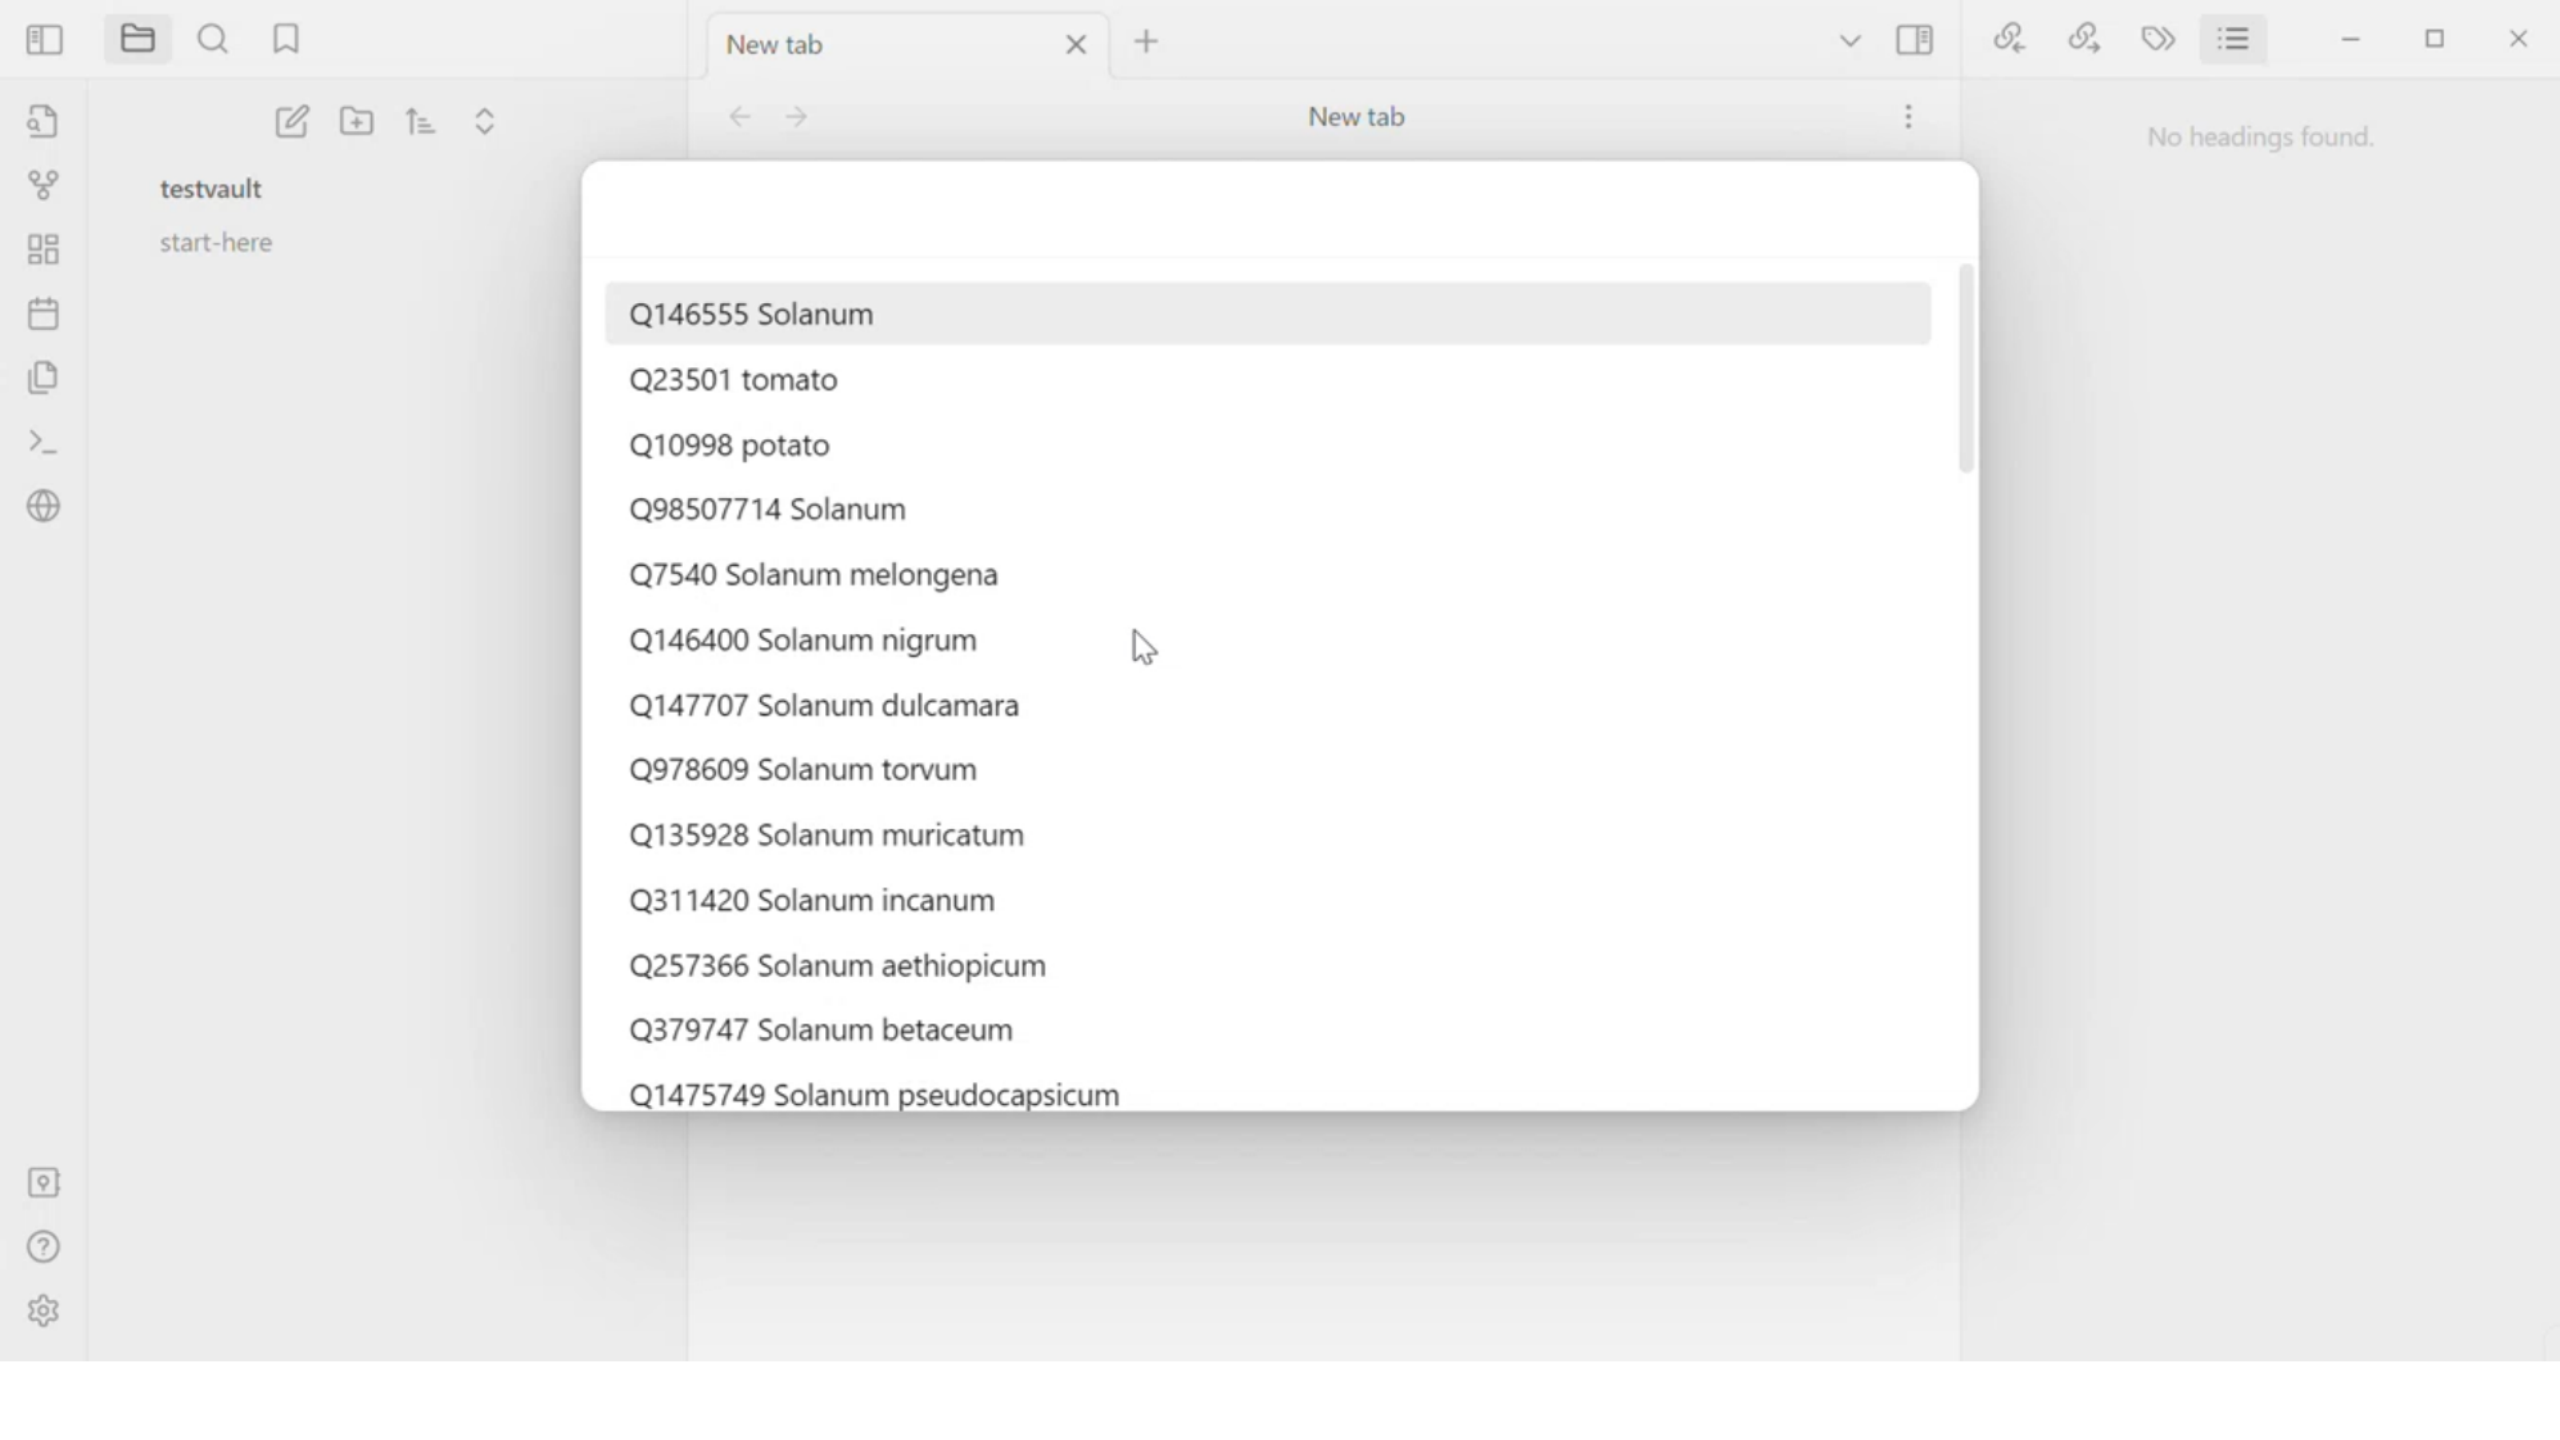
New tab

New tab

No headings found.

testvault

start-here

Q146555 Solanum

Q23501 tomato

Q10998 potato

Q98507714 Solanum

Q7540 Solanum melongena

Q146400 Solanum nigrum

Q147707 Solanum dulcamara

Q978609 Solanum torvum

Q135928 Solanum muricatum

Q311420 Solanum incanum

Q257366 Solanum aethiopicum

Q379747 Solanum betaceum

Q1475749 Solanum pseudocapsicum